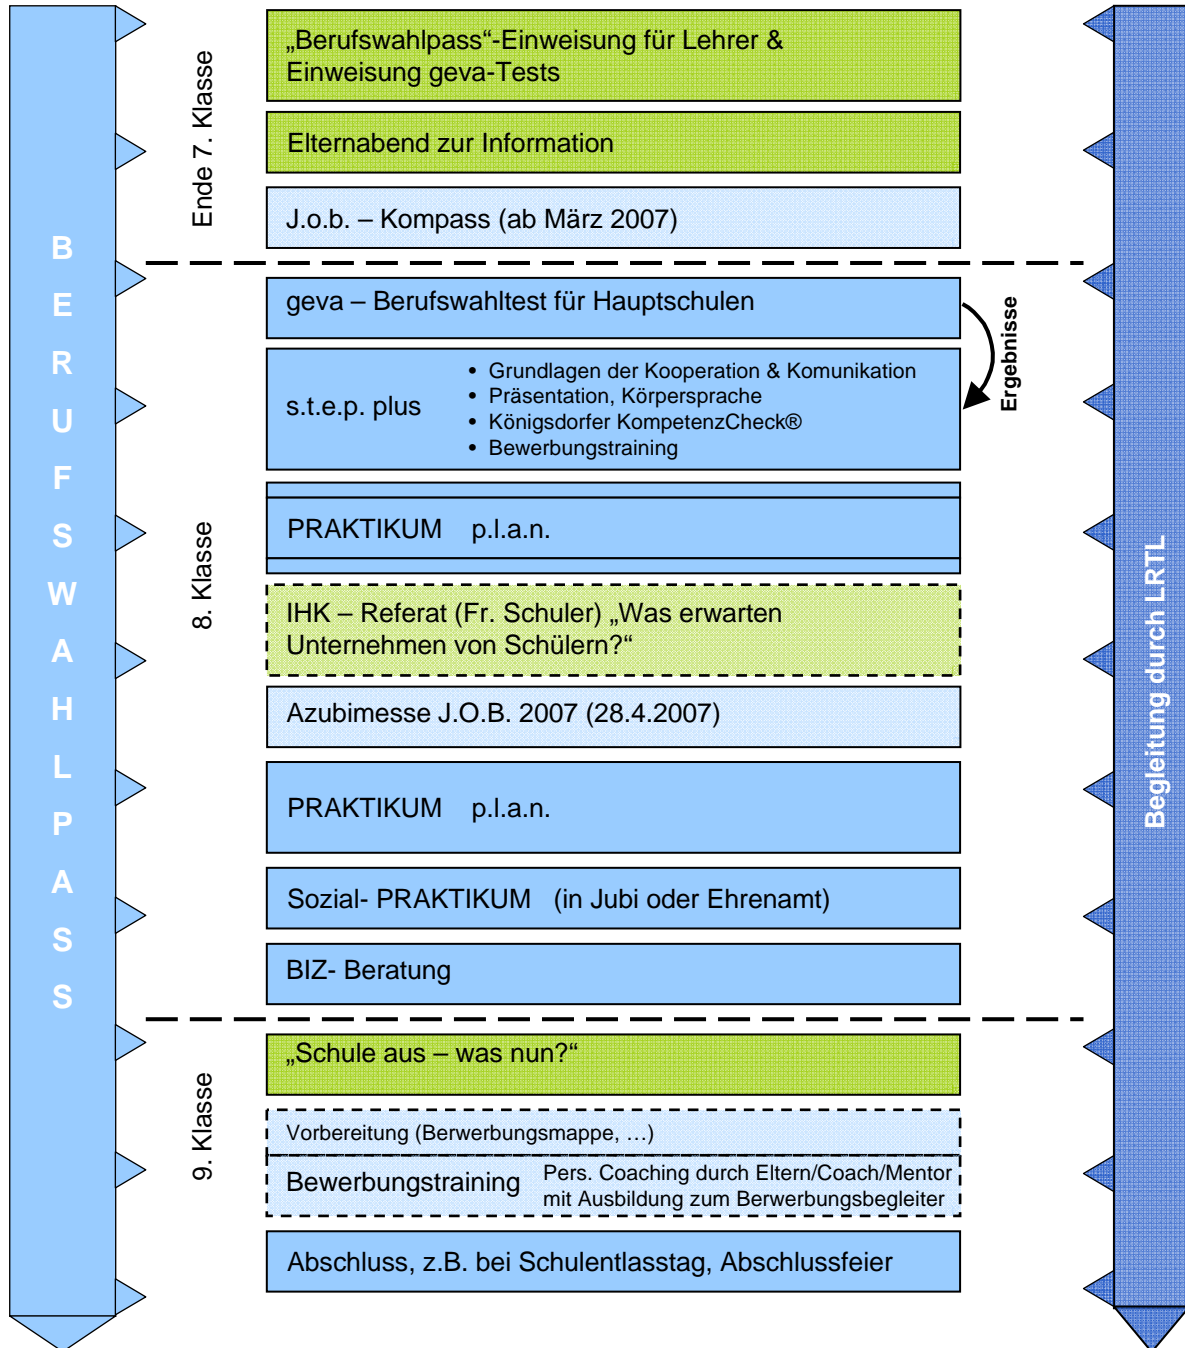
B
E
R
U
F
S
W
A
H
L
P
A
S
S

Ende 7. Klasse

„Berufswahlpass“-Einweisung für Lehrer & Einweisung geva-Tests

Elternabend zur Information

J.o.b. – Kompass (ab März 2007)

8. Klasse

geva – Berufswahltest für Hauptschulen

Ergebnisse

s.t.e.p. plus

• Grundlagen der Kooperation & Komunikation
• Präsentation, Körpersprache
• Königsdorfer KompetenzCheck®
• Bewerbungstraining

PRAKTIKUM p.l.a.n.

IHK – Referat (Fr. Schuler) „Was erwarten Unternehmen von Schülern?“

Azubimesse J.O.B. 2007 (28.4.2007)

PRAKTIKUM p.l.a.n.

Sozial- PRAKTIKUM (in Jubi oder Ehrenamt)

BIZ- Beratung

9. Klasse

„Schule aus – was nun?“

Vorbereitung (Berwerbungsmappe, …)

Bewerbungstraining

Pers. Coaching durch Eltern/Coach/Mentor mit Ausbildung zum Berwerbungsbegleiter

Abschluss, z.B. bei Schulentlasstag, Abschlussfeier

Begleitung durch LRTL